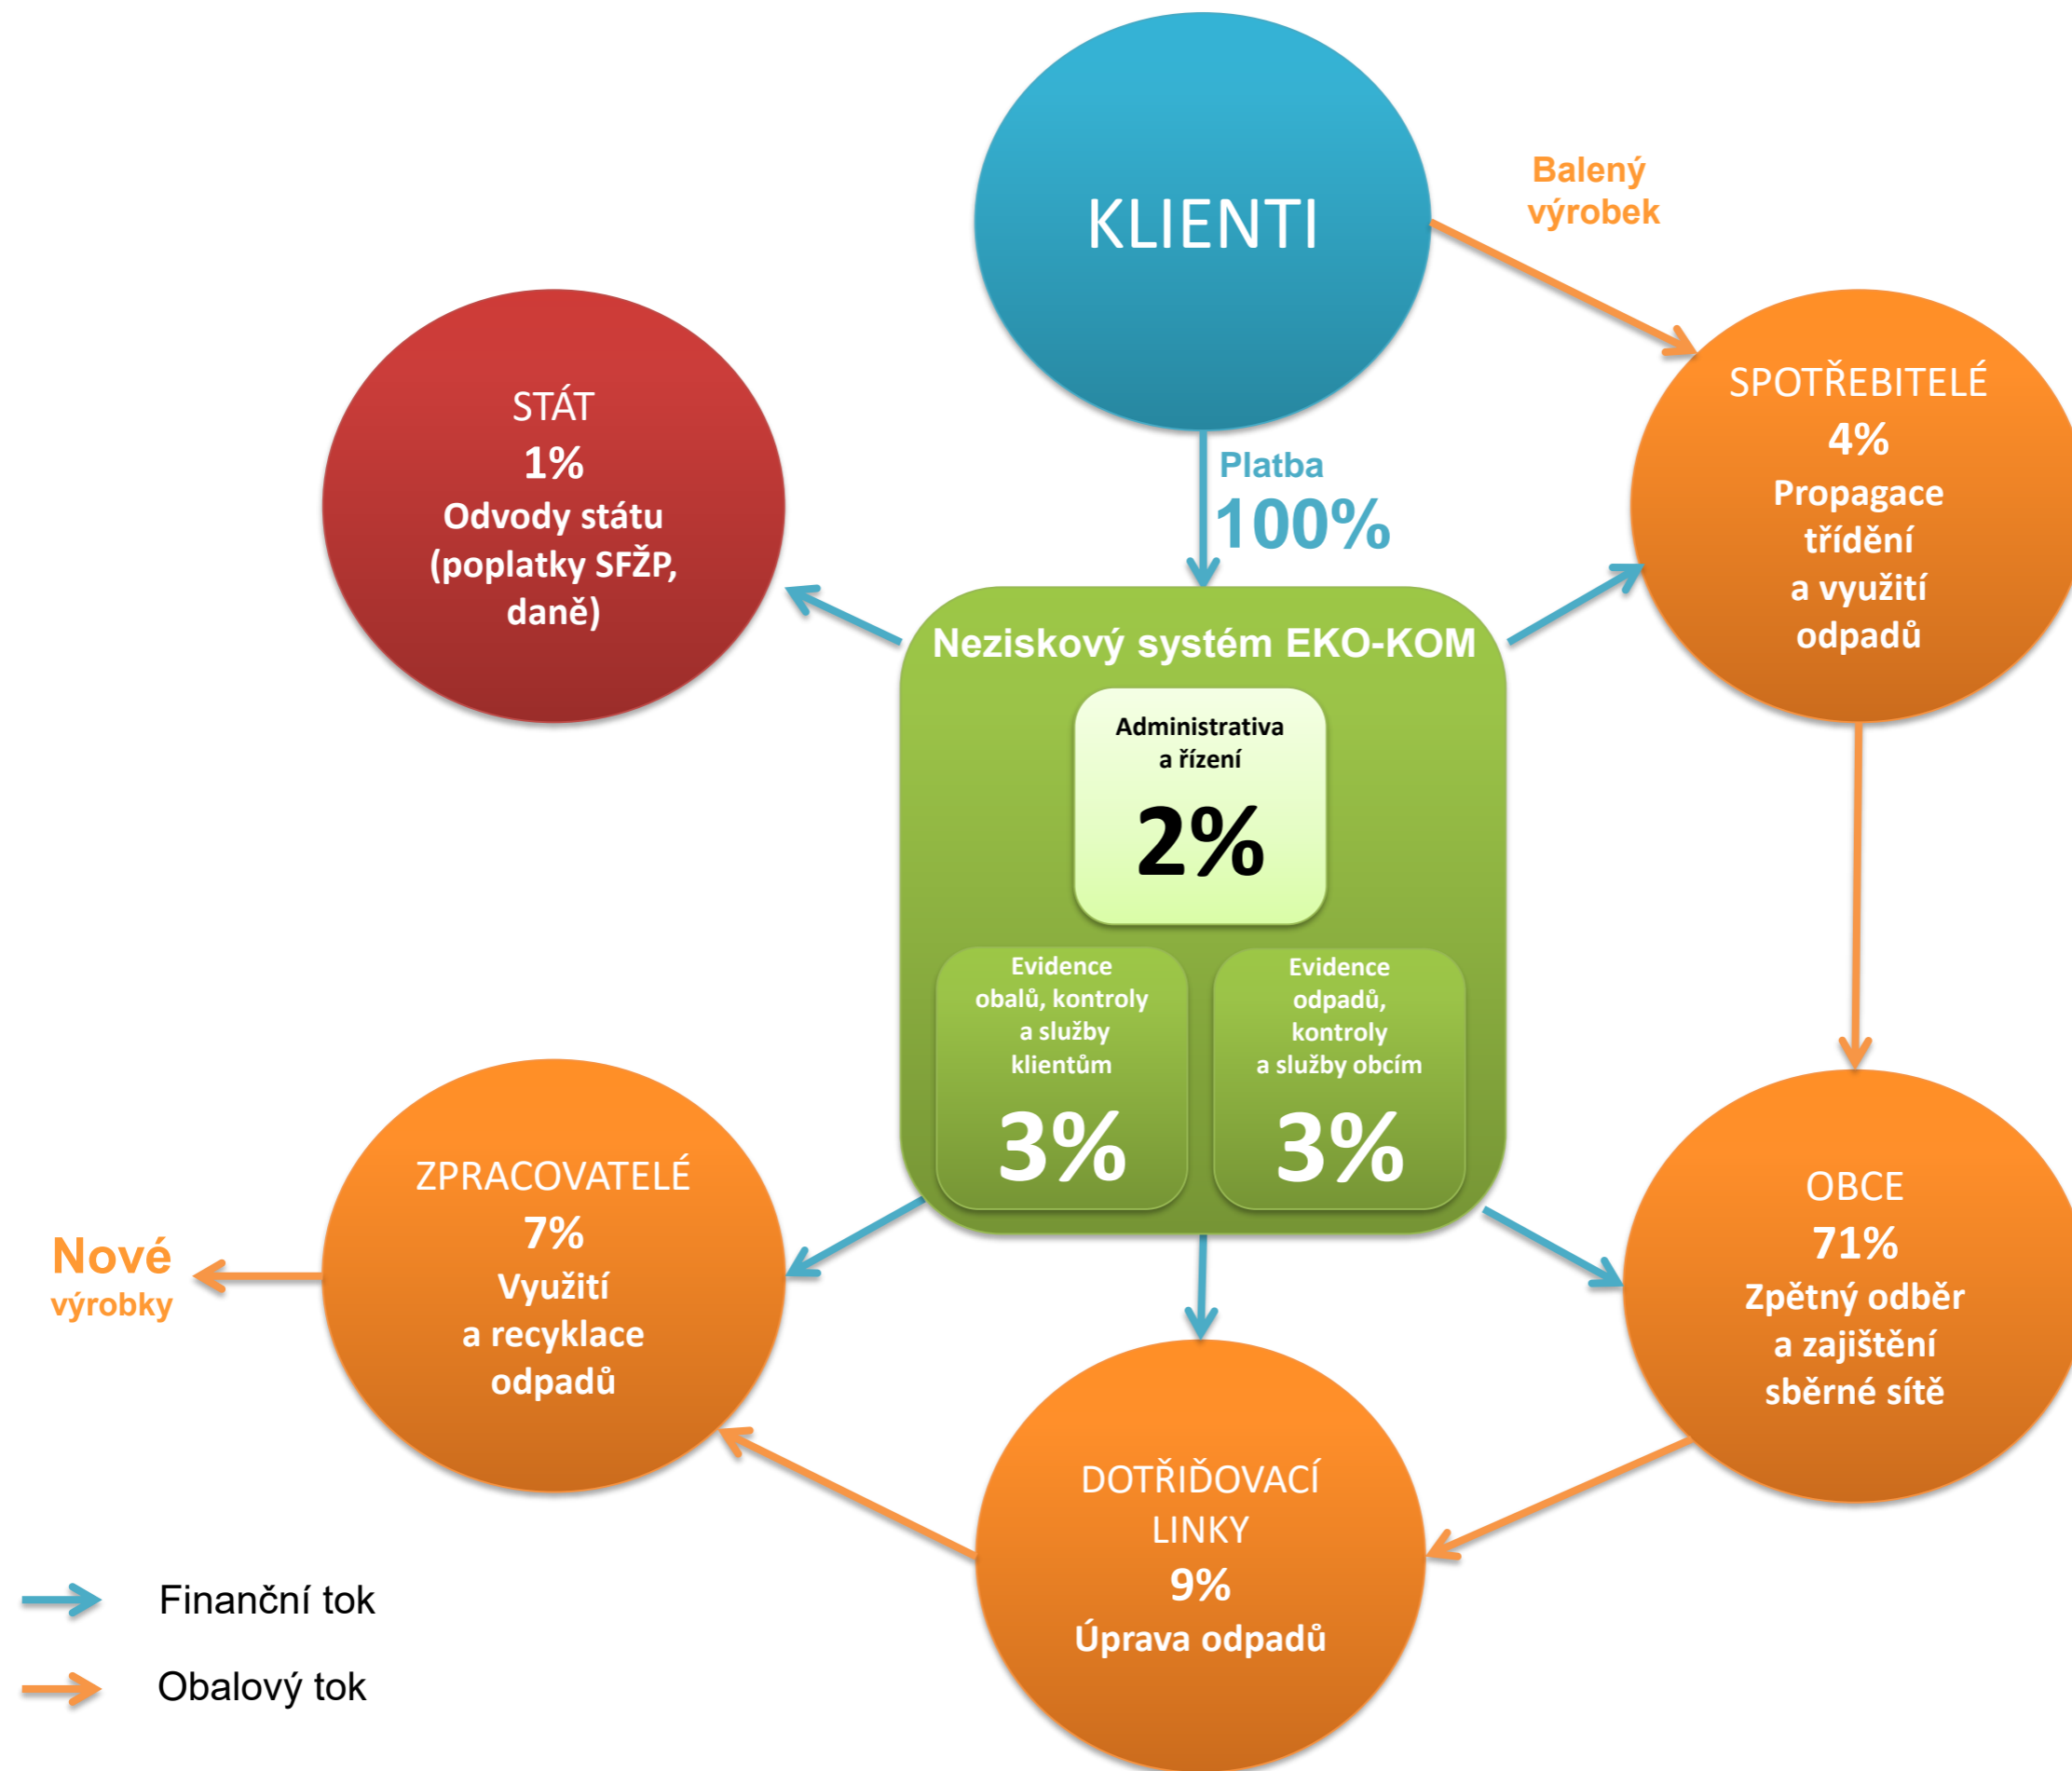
KLIENTI

Balený výrobek

STÁT
1%
Odvody státu (poplatky SFŽP, daně)

Platba
100%

SPOTŘEBITELÉ
4%
Propagace třídění a využití odpadů

Neziskový systém EKO-KOM

Administrativa a řízení
2%

Evidence obalů, kontroly a služby klientům
3%

Evidence odpadů, kontroly a služby obcím
3%

ZPRACOVATELÉ
7%
Využití a recyklace odpadů

Nové výrobky

OBCE
71%
Zpětný odběr a zajištění sběrné sítě

DOTŘIĎOVACÍ LINKY
9%
Úprava odpadů

Finanční tok

Obalový tok